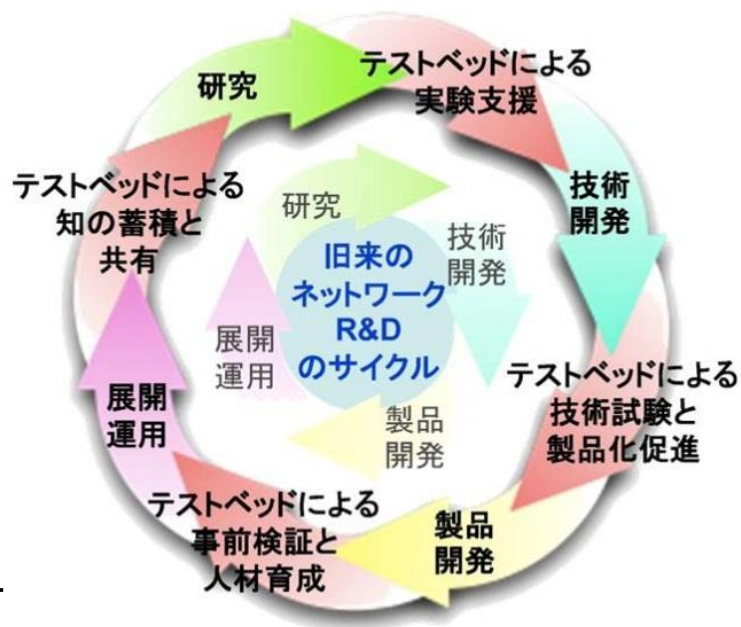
研究

テストベッドによる実験支援

技術開発

テストベッドによる技術試験と製品化促進

製品開発

テストベッドによる事前検証と人材育成

展開運用

テストベッドによる知の蓄積と共有

研究

技術開発

旧来のネットワークR&Dのサイクル

製品開発

展開運用